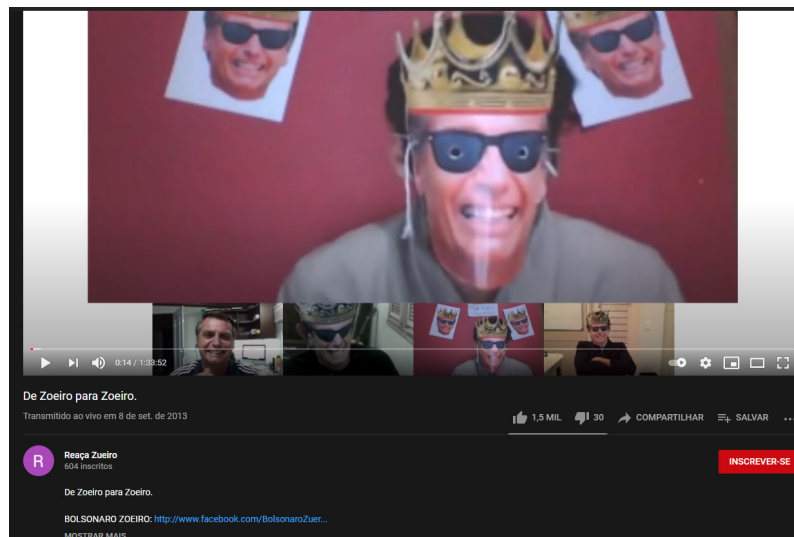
0:14 / 1:33:52

De Zoeiro para Zoeiro.

Transmitido ao vivo em 8 de set. de 2013

1,5 MIL 30 COMPARTILHAR SALVAR

R
Reaça Zueiro
604 inscritos

INSCREVER-SE

De Zoeiro para Zoeiro.

BOLSONARO ZOEIRO: http://www.facebook.com/BolsonaroZuer...

MOSTRAR MAIS